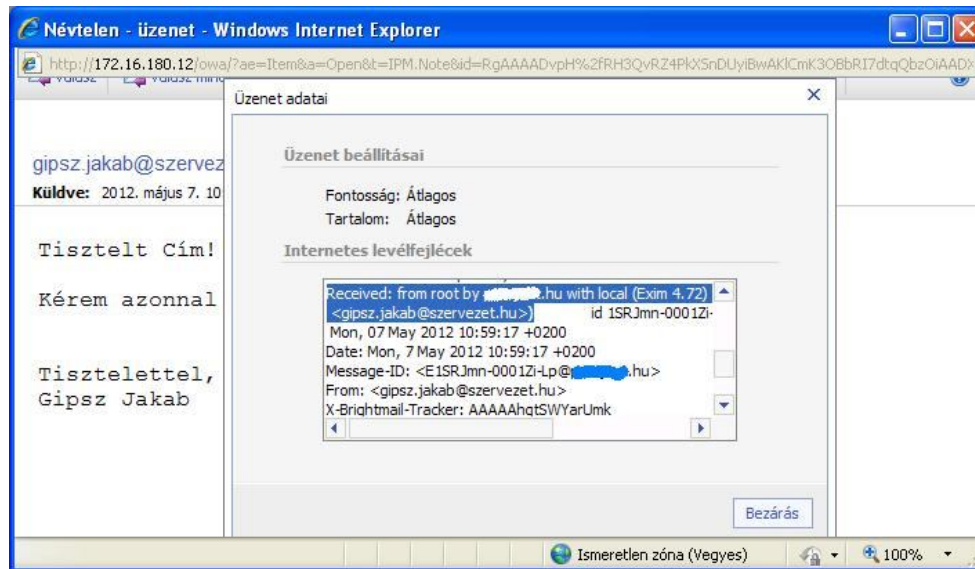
Névtelen - üzenet - Windows Internet Explorer

http://172.16.180.12/owa/?ae=Item&a=Open&t=IPM.Note&id=RgAAAADvpH%2fRH3QvRZ4PkXSnDUyiBwAKlCmK3OBbRI7dtqQbzOiAADX

Válasz  Válasz mind

gipsz.jakab@szervez
Küldve: 2012. május 7. 10

Tisztelt Cím!

Kérem azonnal

Tisztelettel,
Gipsz Jakab

Üzenet adatai

Üzenet beállításai

Fontosság: Átlagos
Tartalom: Átlagos

Internetes levélfejlécek

Received: from root by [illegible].hu with local (Exim 4.72) <gipsz.jakab@szervezet.hu>) id 1SRJmn-0001Zi- Mon, 07 May 2012 10:59:17 +0200
Date: Mon, 7 May 2012 10:59:17 +0200
Message-ID: <E1SRJmn-0001Zi-Lp@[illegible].hu>
From: <gipsz.jakab@szervezet.hu>
X-Brightmail-Tracker: AAAAAhqtSWYarUmk

Bezárás

Ismeretlen zóna (Vegyes)  100%